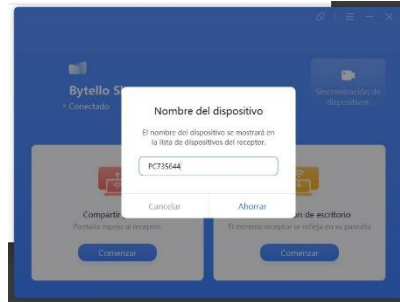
Bytello S
• Conectado

Sincronización de dispositivos

Nombre del dispositivo

El nombre del dispositivo se mostrará en la lista de dispositivos del receptor.

PC735644

Cancelar

Ahorrar

Compartir
Pantalla espejo al receptor

Comenzar

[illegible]n de escritorio
El extremo receptor se refleja en su pantalla

Comenzar